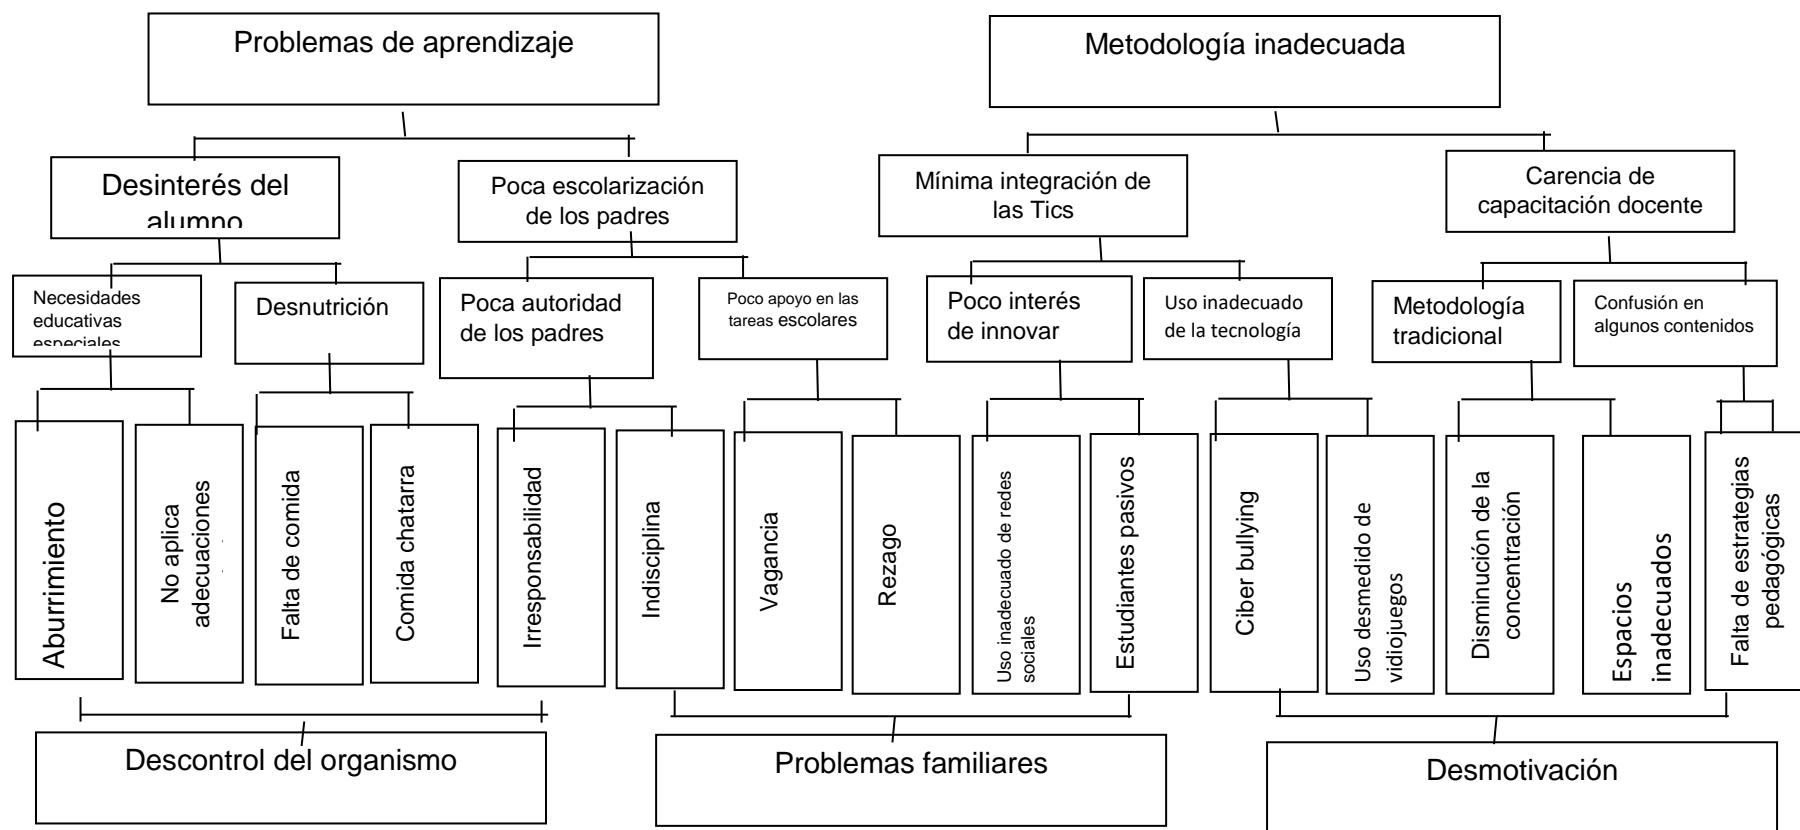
Problemas de aprendizaje

Metodología inadecuada

Desinterés del alumno

Poca escolarización de los padres

Mínima integración de las Tics

Carencia de capacitación docente

Necesidades educativas especiales

Desnutrición

Poca autoridad de los padres

Poco apoyo en las tareas escolares

Poco interés de innovar

Uso inadecuado de la tecnología

Metodología tradicional

Confusión en algunos contenidos

Aburrimiento

No aplica adecuaciones

Falta de comida

Comida chatarra

Irresponsabilidad

Indisciplina

Vagancia

Rezago

Uso inadecuado de redes sociales

Estudiantes pasivos

Ciber bullying

Uso desmedido de vidiojuegos

Disminución de la concentración

Espacios inadecuados

Falta de estrategias pedagógicas

Descontrol del organismo

Problemas familiares

Desmotivación